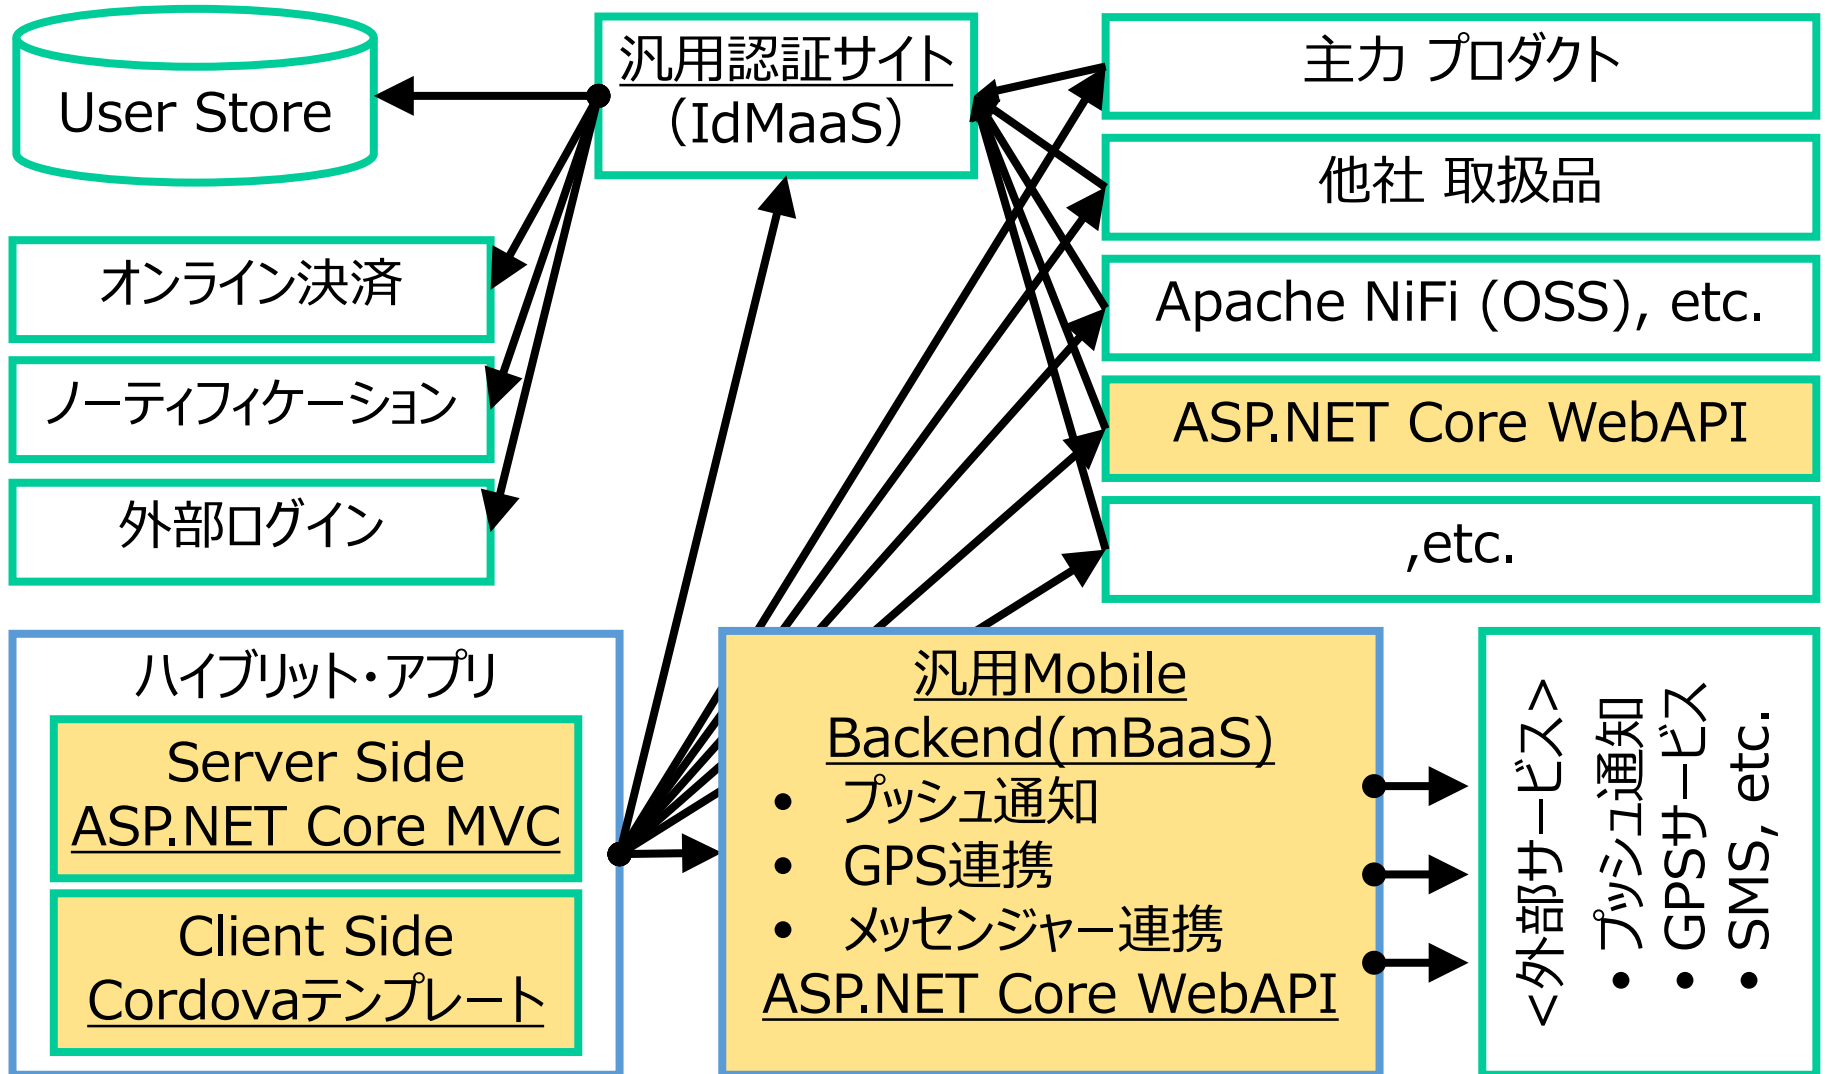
User Store

汎用認証サイト
（IdMaaS）

主力 プロダクト

他社 取扱品

Apache NiFi (OSS), etc.

ASP.NET Core WebAPI

,etc.

オンライン決済

ノーティフィケーション

外部ログイン

ハイブリット・アプリ

Server Side
ASP.NET Core MVC

Client Side
Cordovaテンプレート

汎用Mobile Backend(mBaaS)
• プッシュ通知
• GPS連携
• メッセンジャー連携
ASP.NET Core WebAPI

<外部サービス>
・プッシュ通知
・GPSサービス
・SMS, etc.